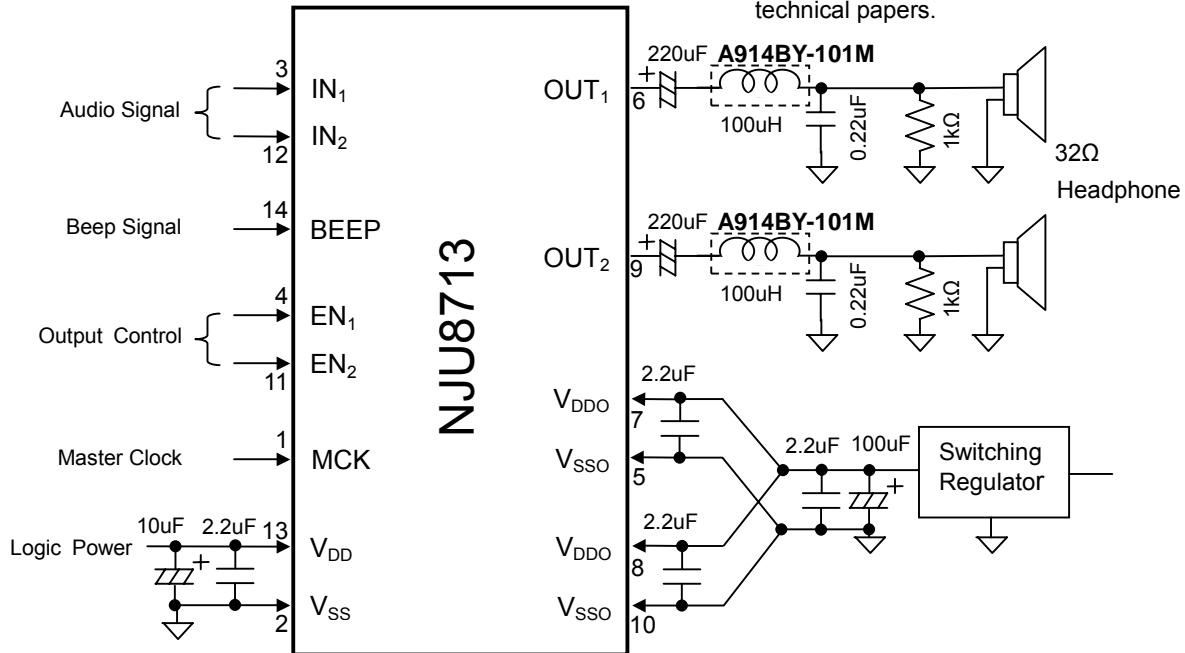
technical papers.

Audio Signal
3 $IN_1$
12 $IN_2$

Beep Signal
14 BEEP

Output Control
4 $EN_1$
11 $EN_2$

Master Clock
1 MCK

Logic Power
10uF 2.2uF 13 $V_{DD}$
2 $V_{SS}$

NJU8713

$OUT_1$ 6
220uF A914BY-101M
100uH
0.22uF
1kΩ
32Ω
Headphone

$OUT_2$ 9
220uF A914BY-101M
100uH
0.22uF
1kΩ

2.2uF
$V_{DDO}$ 7
$V_{SSO}$ 5
2.2uF 100uF
Switching Regulator
2.2uF
$V_{DDO}$ 8
$V_{SSO}$ 10